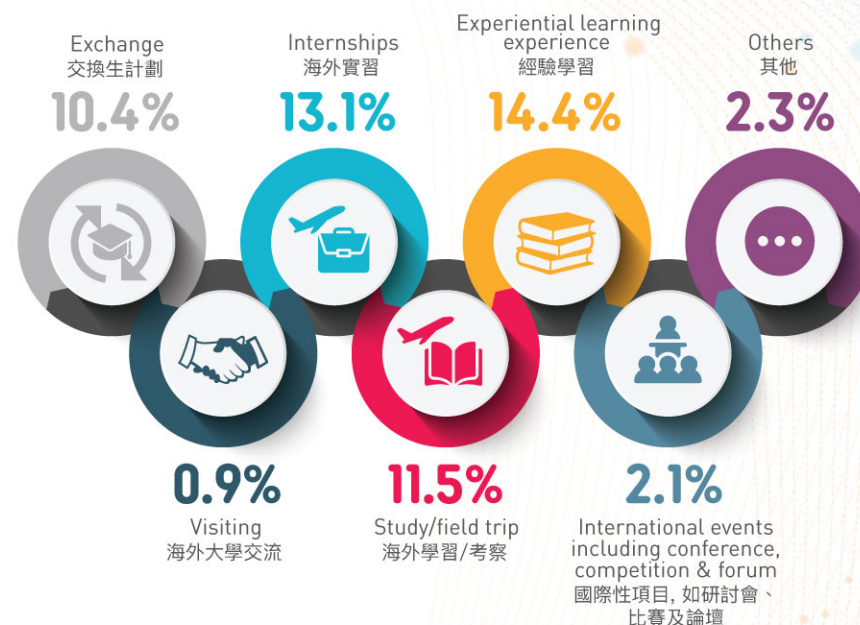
Exchange
交換生計劃
10.4%

Internships
海外實習
13.1%

Experiential learning experience
經驗學習
14.4%

Others
其他
2.3%

0.9%
Visiting
海外大學交流

11.5%
Study/field trip
海外學習/考察

2.1%
International events including conference, competition & forum
國際性項目, 如研討會、比賽及論壇